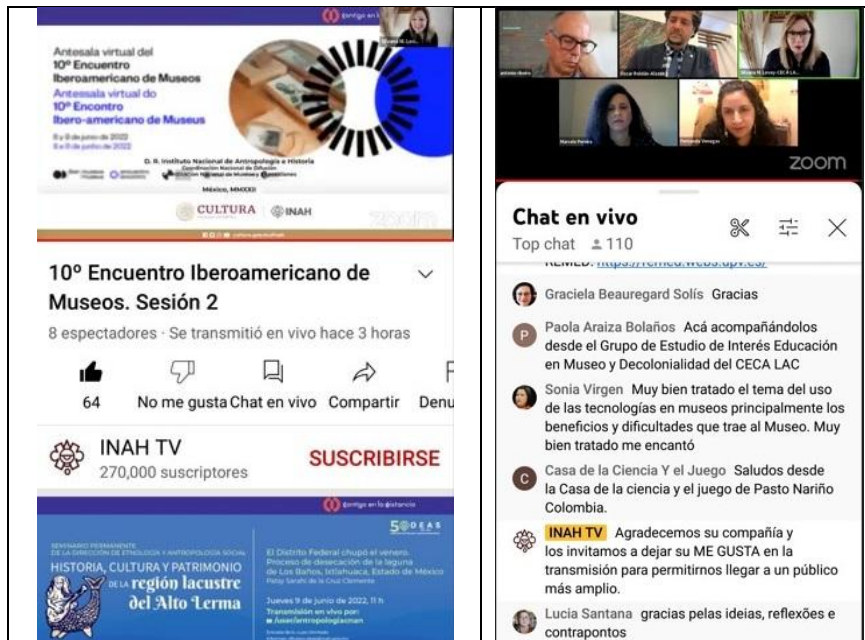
Contigo en la distancia

Antesala virtual del 10º Encuentro Iberoamericano de Museos
Antesala virtual do 10º Encontro Ibero-americano de Museus
8 y 9 de junio de 2022
8 e 9 de junho de 2022

D. R. Instituto Nacional de Antropología e Historia
Coordinación Nacional de Difusión
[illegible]

México, MMXXII

CULTURA | INAH

10º Encuentro Iberoamericano de Museos. Sesión 2

8 espectadores · Se transmitió en vivo hace 3 horas

64 | No me gusta | Chat en vivo | Compartir | Denu

INAH TV
270,000 suscriptores
SUSCRIBIRSE

Contigo en la distancia

SEMINARIO PERMANENTE DE LA DIRECCIÓN DE ETNOLOGÍA Y ANTROPOLOGÍA SOCIAL
HISTORIA, CULTURA Y PATRIMONIO DE LA región lacustre del Alto Lerma

El Distrito Federal chupó el veneno. Proceso de desecación de la laguna de Los Baños, Ixtlahuaca, Estado de México
Patsy Sarahi de la Cruz Clemente

Jueves 9 de junio de 2022, 11 h
Transmisión en vivo por:
f /user/antropologiacnan

zoom

Chat en vivo
Top chat 110

REMED: https://remed.webs.upv.es/

Graciela Beauregard Solís Gracias

Paola Araiza Bolaños Acá acompañándolos desde el Grupo de Estudio de Interés Educación en Museo y Decolonialidad del CECA LAC

Sonia Virgen Muy bien tratado el tema del uso de las tecnologías en museos principalmente los beneficios y dificultades que trae al Museo. Muy bien tratado me encantó

Casa de la Ciencia Y el Juego Saludos desde la Casa de la ciencia y el juego de Pasto Nariño Colombia.

INAH TV Agradecemos su compañía y los invitamos a dejar su ME GUSTA en la transmisión para permitirnos llegar a un público más amplio.

Lucia Santana gracias pelas ideias, reflexões e contrapontos